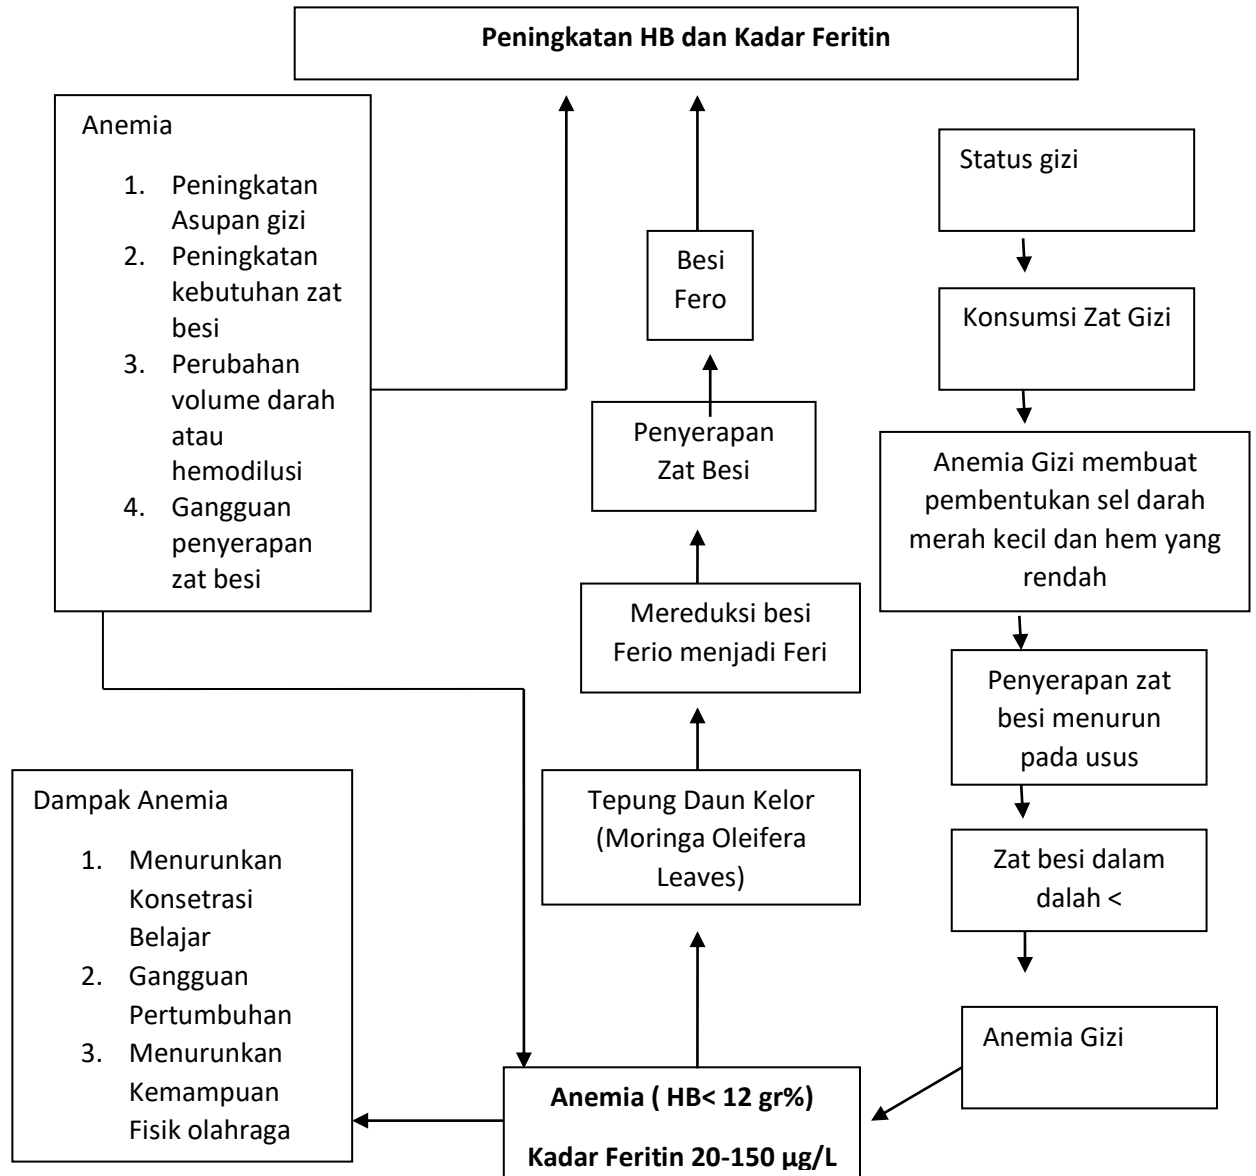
**Peningkatan HB dan Kadar Feritin**

Anemia

1. Peningkatan Asupan gizi
2. Peningkatan kebutuhan zat besi
3. Perubahan volume darah atau hemodilusi
4. Gangguan penyerapan zat besi

Besi Fero

Penyerapan Zat Besi

Mereduksi besi Ferio menjadi Feri

Tepung Daun Kelor (Moringa Oleifera Leaves)

Status gizi

Konsumsi Zat Gizi

Anemia Gizi membuat pembentukan sel darah merah kecil dan hem yang rendah

Penyerapan zat besi menurun pada usus

Zat besi dalam dalah <

Anemia Gizi

Dampak Anemia

1. Menurunkan Konsetrasi Belajar
2. Gangguan Pertumbuhan
3. Menurunkan Kemampuan Fisik olahraga

**Anemia ( HB< 12 gr%)**

**Kadar Feritin 20-150 µg/L**